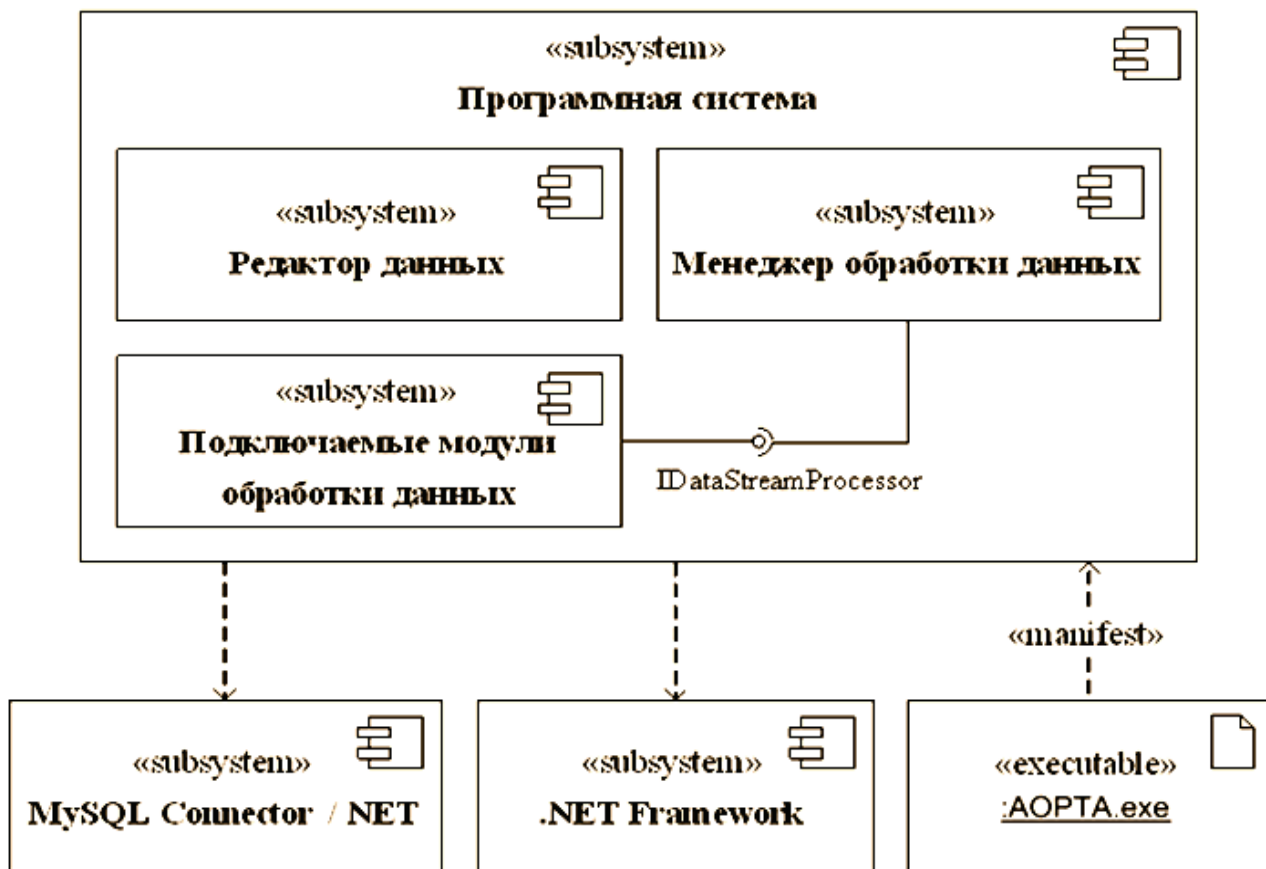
«subsystem»
Программная система

«subsystem»
Редактор данных

«subsystem»
Менеджер обработки данных

«subsystem»
Подключаемые модули обработки данных

IDataStreamProcessor

«manifest»

«subsystem»
MySQL Connector / NET

«subsystem»
.NET Framework

«executable»
:AOPTA.exe